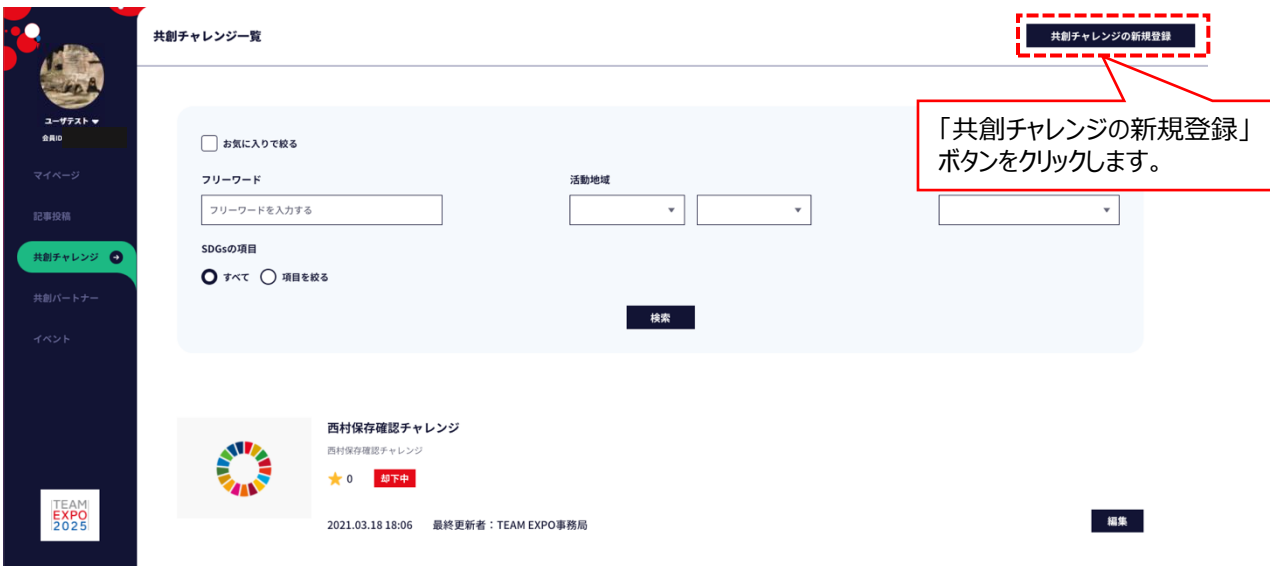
ユーザテスト ▾
会員ID

マイページ

記事投稿

共創チャレンジ

共創パートナー

イベント

TEAM EXPO 2025

共創チャレンジ一覧

共創チャレンジの新規登録

「共創チャレンジの新規登録」ボタンをクリックします。

お気に入りで絞る

フリーワード

フリーワードを入力する

活動地域

SDGsの項目

すべて

項目を絞る

検索

西村保存確認チャレンジ

西村保存確認チャレンジ

0

却下中

2021.03.18 18:06 最終更新者：TEAM EXPO事務局

編集